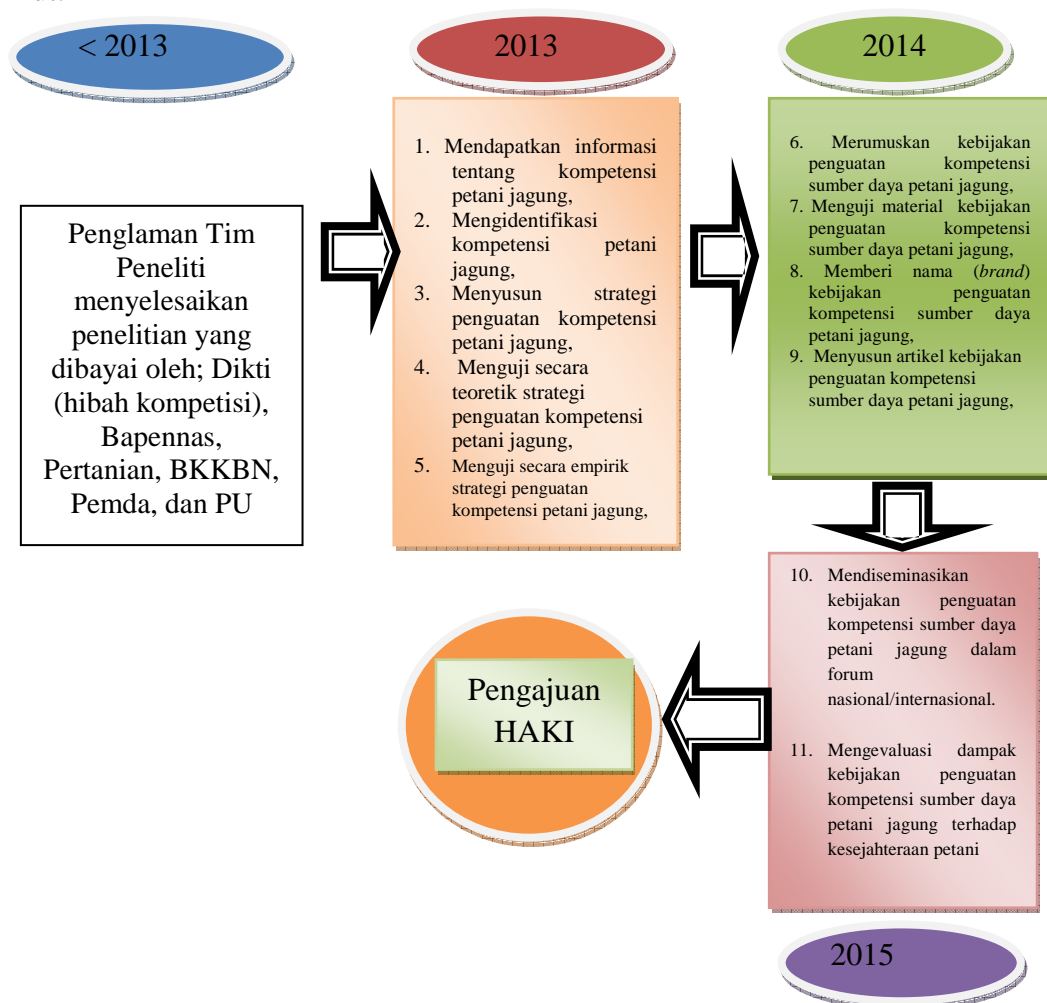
< 2013

2013

2014

Penglaman Tim Peneliti menyelesaikan penelitian yang dibayai oleh; Dikti (hibah kompetisi), Bapennas, Pertanian, BKKBN, Pemda, dan PU

1. Mendapatkan informasi tentang kompetensi petani jagung,
2. Mengidentifikasi kompetensi petani jagung,
3. Menyusun strategi penguatan kompetensi petani jagung,
4. Menguji secara teoretik strategi penguatan kompetensi petani jagung,
5. Menguji secara empirik strategi penguatan kompetensi petani jagung,

6. Merumuskan kebijakan penguatan kompetensi sumber daya petani jagung,
7. Menguji material kebijakan penguatan kompetensi sumber daya petani jagung,
8. Memberi nama (*brand*) kebijakan penguatan kompetensi sumber daya petani jagung,
9. Menyusun artikel kebijakan penguatan kompetensi sumber daya petani jagung,

10. Mendiseminasikan kebijakan penguatan kompetensi sumber daya petani jagung dalam forum nasional/internasional.

11. Mengevaluasi dampak kebijakan penguatan kompetensi sumber daya petani jagung terhadap kesejahteraan petani

Pengajuan HAKI

2015